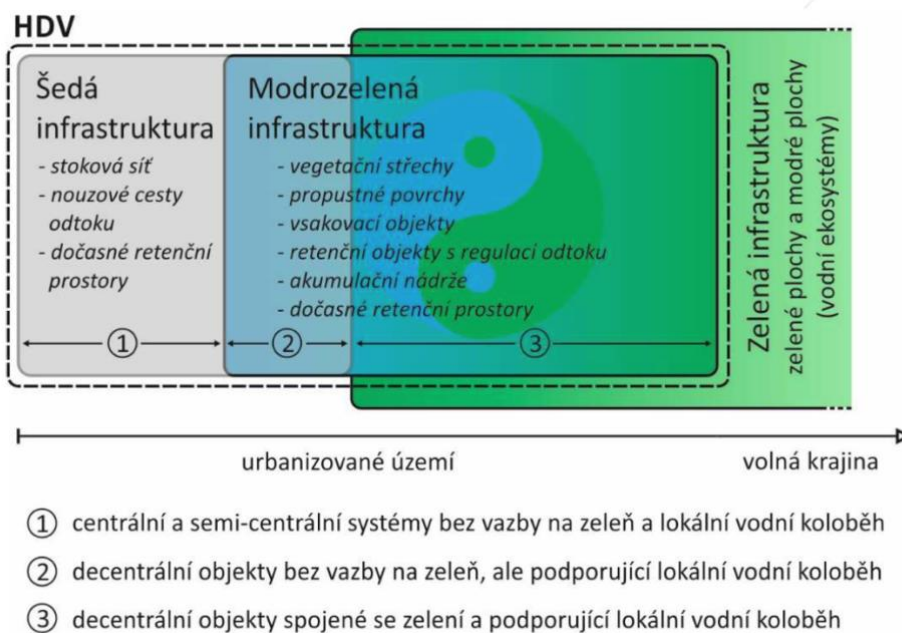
HDV

Šedá infrastruktura
- stoková síť
- nouzové cesty odtoku
- dočasné retenční prostory

Modrozelená infrastruktura
- vegetační střechy
- propustné povrchy
- vsakovací objekty
- retenční objekty s regulací odtoku
- akumulační nádrže
- dočasné retenční prostory

Zelená infrastruktura
zelené plochy a modré plochy
(vodní ekosystémy)

①

②

③

urbanizované území

volná krajina

① centrální a semi-centrální systémy bez vazby na zeleň a lokální vodní koloběh

② decentrální objekty bez vazby na zeleň, ale podporující lokální vodní koloběh

③ decentrální objekty spojené se zelení a podporující lokální vodní koloběh